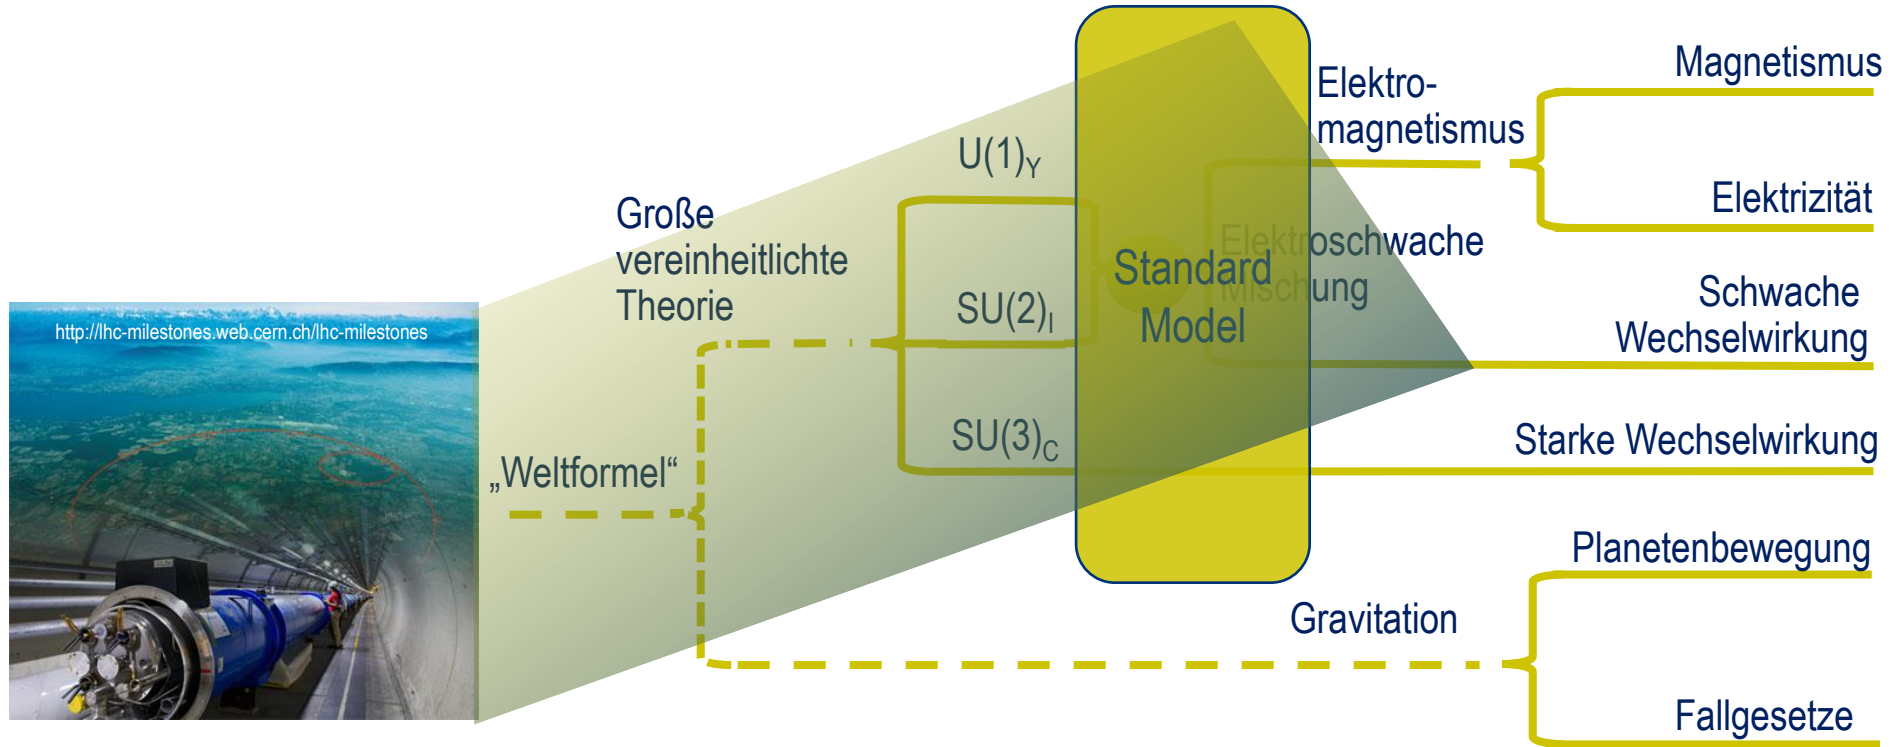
Magnetismus

Elektro-
magnetismus

Elektrizität

$U(1)_Y$

Große
vereinheitlichte
Theorie

Elektroschwache
Mischung

Standard
Model

$SU(2)_I$

Schwache
Wechselwirkung

http://lhc-milestones.web.cern.ch/lhc-milestones

$SU(3)_C$

Starke Wechselwirkung

„Weltformel“

Planetenbewegung

Gravitation

Fallgesetze